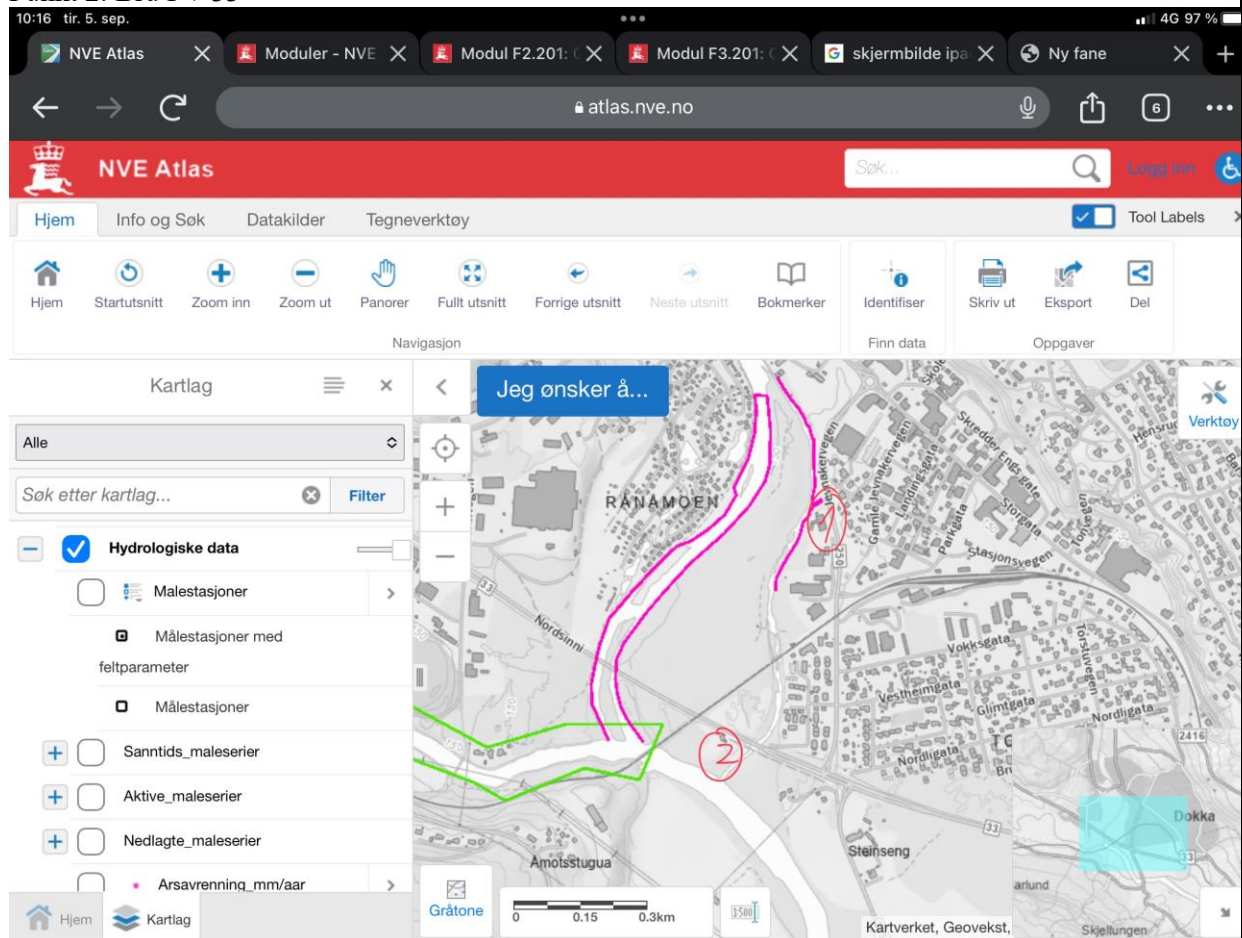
10:16 tir. 5. sep.

4G 97 %

NVE Atlas | Moduler - NVE | Modul F2.201: | Modul F3.201: | skjermbilde ipa | Ny fane

atlas.nve.no

6

NVE Atlas

Søk...

Logg inn

Hjem | Info og Søk | Datakilder | Tegneverktøy

Tool Labels

Hjem | Startutsnitt | Zoom inn | Zoom ut | Panorer | Fullt utsnitt | Forrige utsnitt | Neste utsnitt | Bokmerker

Navigasjon

Identifiser

Finn data

Skriv ut | Eksport | Del

Oppgaver

Kartlag

Alle

Søk etter kartlag...

Filter

Hydrologiske data

Malestasjoner

Målestasjoner med feltparameter

Målestasjoner

Sanntids_maleserier

Aktive_maleserier

Nedlagte_maleserier

Arsavrenning_mm/aar

Hjem | Kartlag

Jeg ønsker å...

Verktøy

RANAMOEN

Nordsinni

Jevnakervegen

Gamle Jevnakervegen

Landingsgata

Skredder Engs gate

Parkgata

Storgata

Stasjonsvegen

Vokksgata

Vestheimgata

Glimtgata

Nordligata

Torstuvegen

Henstu

1

2

33

250

2416

Åmotsstugua

Steinseng

Dokka

Skjellungen

arlund

Gråtone

0 | 0.15 | 0.3km

1:500

Kartverket, Geovekst,